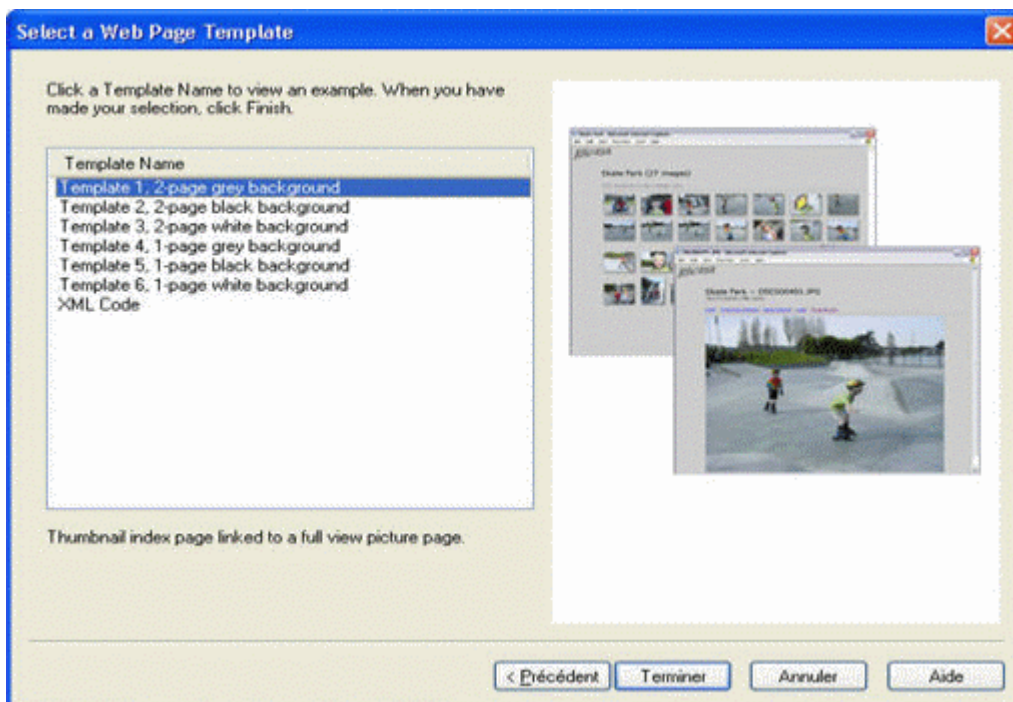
Select a Web Page Template

Click a Template Name to view an example. When you have made your selection, click Finish.

Template Name
Template 1, 2-page grey background
Template 2, 2-page black background
Template 3, 2-page white background
Template 4, 1-page grey background
Template 5, 1-page black background
Template 6, 1-page white background
XML Code

Skate Park (27 images)

Skate Park - DSC00403.JPG

Thumbnail index page linked to a full view picture page.

< Précédent | Terminer | Annuler | Aide